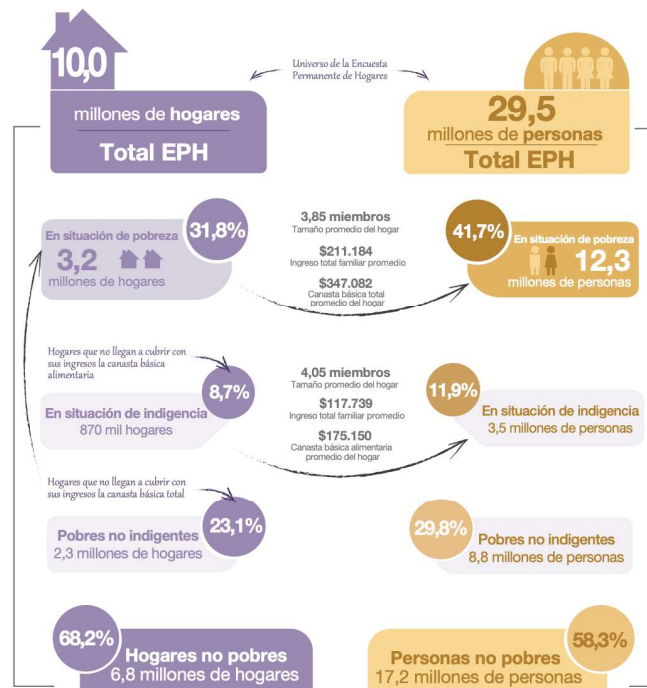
10,0

millones de hogares

Total EPH

Universo de la Encuesta Permanente de Hogares

29,5

millones de personas

Total EPH

En situación de pobreza

31,8%

3,2

millones de hogares

3,85 miembros
Tamaño promedio del hogar

$211.184
Ingreso total familiar promedio

$347.082
Canasta básica total promedio del hogar

41,7%

En situación de pobreza

12,3

millones de personas

Hogares que no llegan a cubrir con sus ingresos la canasta básica alimentaria

8,7%

En situación de indigencia
870 mil hogares

4,05 miembros
Tamaño promedio del hogar

$117.739
Ingreso total familiar promedio

$175.150
Canasta básica alimentaria promedio del hogar

11,9%

En situación de indigencia
3,5 millones de personas

Hogares que no llegan a cubrir con sus ingresos la canasta básica total

23,1%

Pobres no indigentes
2,3 millones de hogares

29,8%

Pobres no indigentes
8,8 millones de personas

68,2%

Hogares no pobres
6,8 millones de hogares

58,3%

Personas no pobres
17,2 millones de personas